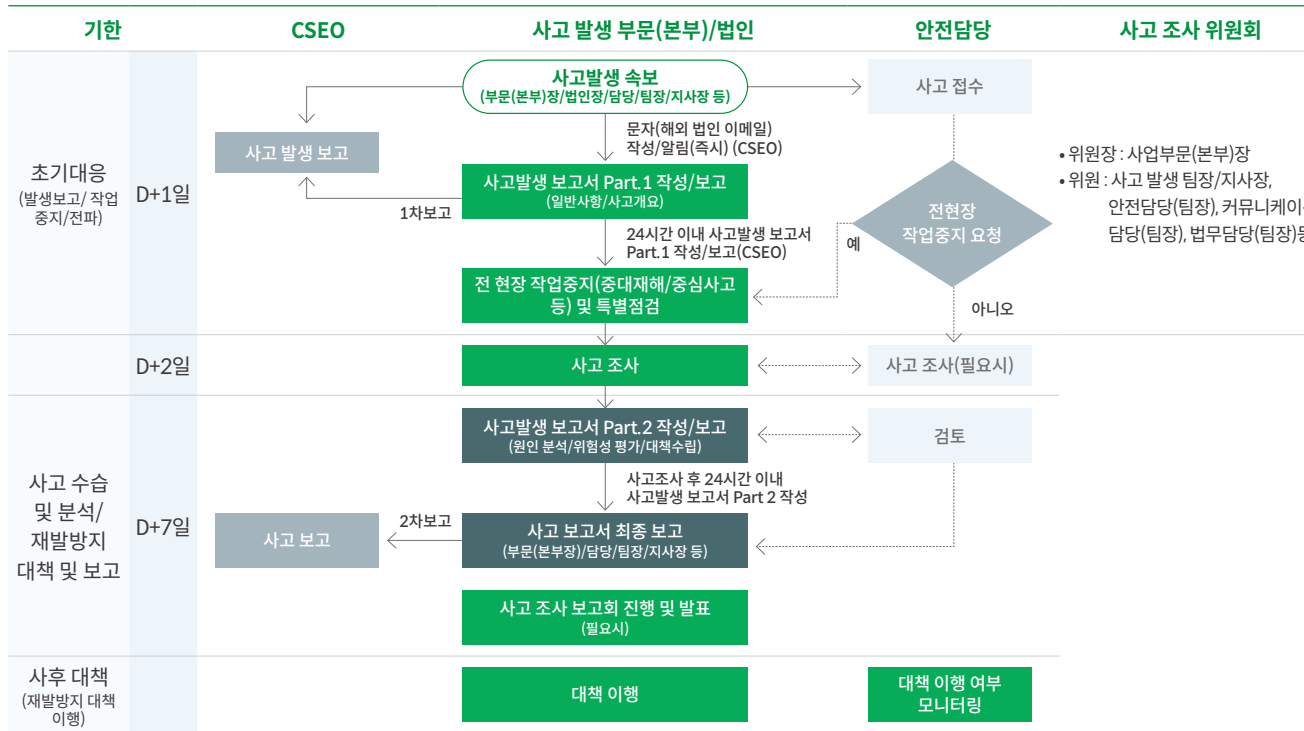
| 기한 | | CSEO | 사고 발생 부문(본부)/법인 | 안전담당 | 사고 조사 위원회 |
|---|---|---|---|---|---|
| 초기대응 (발생보고/ 작업중지/전파) | D+1일 | 사고 발생 보고 | 사고발생 속보 (부문(본부)장/법인장/담당/팀장/지사장 등) | 사고 접수 | • 위원장 : 사업부문(본부)장 • 위원 : 사고 발생 팀장/지사장, 안전담당(팀장), 커뮤니케이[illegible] 담당(팀장), 법무담당(팀장)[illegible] |
| | | 1차보고 | 문자(해외 법인 이메일) 작성/알림(즉시) (CSEO) | | |
| | | | 사고발생 보고서 Part.1 작성/보고 (일반사항/사고개요) | 전현장 작업중지 요청 | |
| | | | 24시간 이내 사고발생 보고서 Part.1 작성/보고(CSEO) | 예 | |
| | | | 전 현장 작업중지(중대재해/중심사고 등) 및 특별점검 | 아니오 | |
| | D+2일 | | 사고 조사 | 사고 조사(필요시) | |
| 사고 수습 및 분석/ 재발방지 대책 및 보고 | D+7일 | | 사고발생 보고서 Part.2 작성/보고 (원인 분석/위험성 평가/대책수립) | 검토 | |
| | | | 사고조사 후 24시간 이내 사고발생 보고서 Part 2 작성 | | |
| | | 사고 보고 | 2차보고 | | |
| | | | 사고 보고서 최종 보고 (부문(본부장)/담당/팀장/지사장 등) | | |
| | | | 사고 조사 보고회 진행 및 발표 (필요시) | | |
| 사후 대책 (재발방지 대책 이행) | | | 대책 이행 | 대책 이행 여부 모니터링 | |